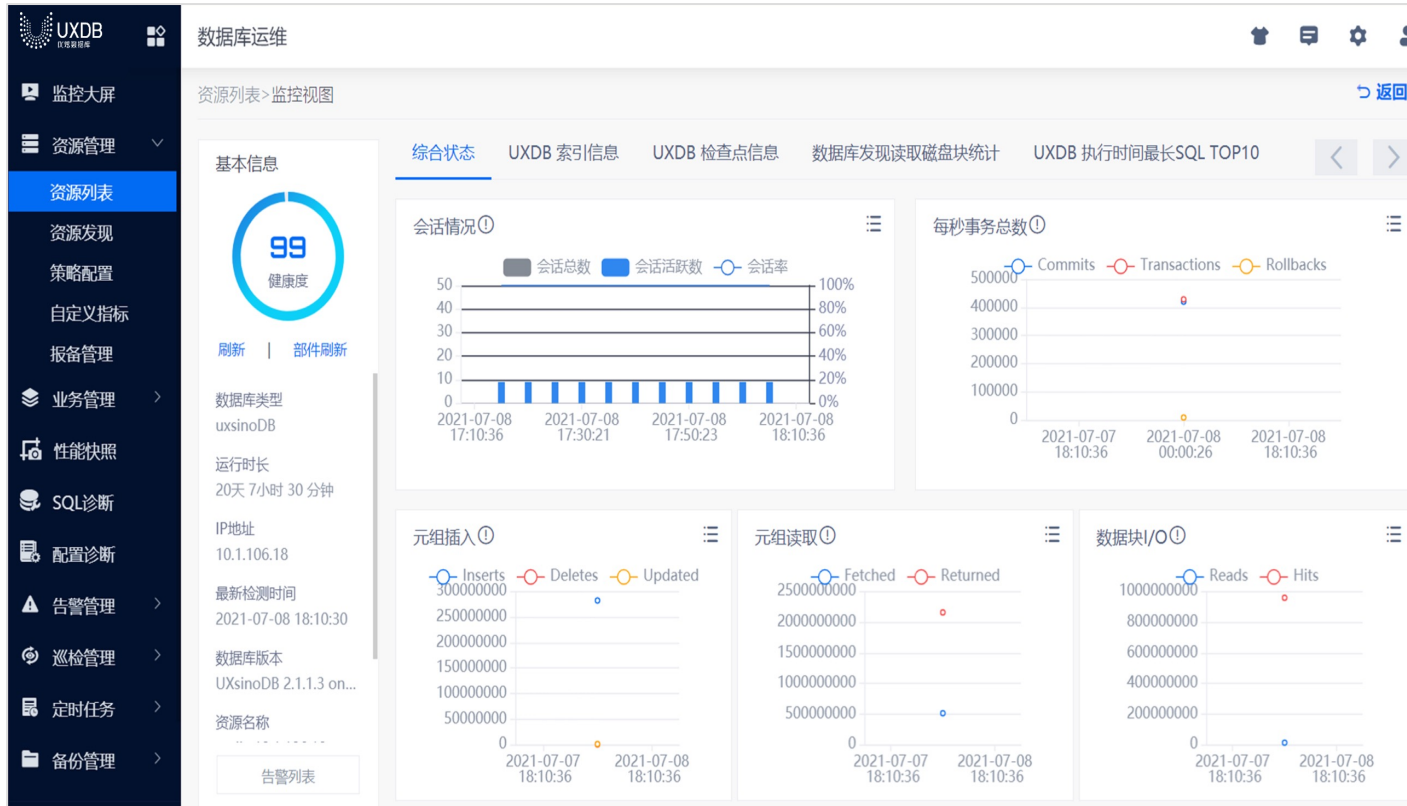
UXDB
优炫数据库

数据库运维

监控大屏
资源管理
资源列表
资源发现
策略配置
自定义指标
报备管理
业务管理
性能快照
SQL诊断
配置诊断
告警管理
巡检管理
定时任务
备份管理

资源列表>监控视图

返回

基本信息

99
健康度

刷新 | 部件刷新

数据库类型
uxsinoDB

运行时长
20天 7小时 30 分钟

IP地址
10.1.106.18

最新检测时间
2021-07-08 18:10:30

数据库版本
UXsinoDB 2.1.1.3 on...

资源名称

告警列表

综合状态 | UXDB 索引信息 | UXDB 检查点信息 | 数据库发现读取磁盘块统计 | UXDB 执行时间最长SQL TOP10

会话情况

会话总数 会话活跃数 会话率

50
40
30
20
10
0

100%
80%
60%
40%
20%
0%

2021-07-08 17:10:36
2021-07-08 17:30:21
2021-07-08 17:50:23
2021-07-08 18:10:36

每秒事务总数

Commits Transactions Rollbacks

500000
400000
300000
200000
100000
0

2021-07-07 18:10:36
2021-07-08 00:00:26
2021-07-08 18:10:36

元组插入

Inserts Deletes Updated

300000000
250000000
200000000
150000000
100000000
50000000
0

2021-07-07 18:10:36
2021-07-08 18:10:36

元组读取

Fetched Returned

2500000000
2000000000
1500000000
1000000000
500000000
0

2021-07-07 18:10:36
2021-07-08 18:10:36

数据块I/O

Reads Hits

1000000000
800000000
600000000
400000000
200000000
0

2021-07-07 18:10:36
2021-07-08 18:10:36